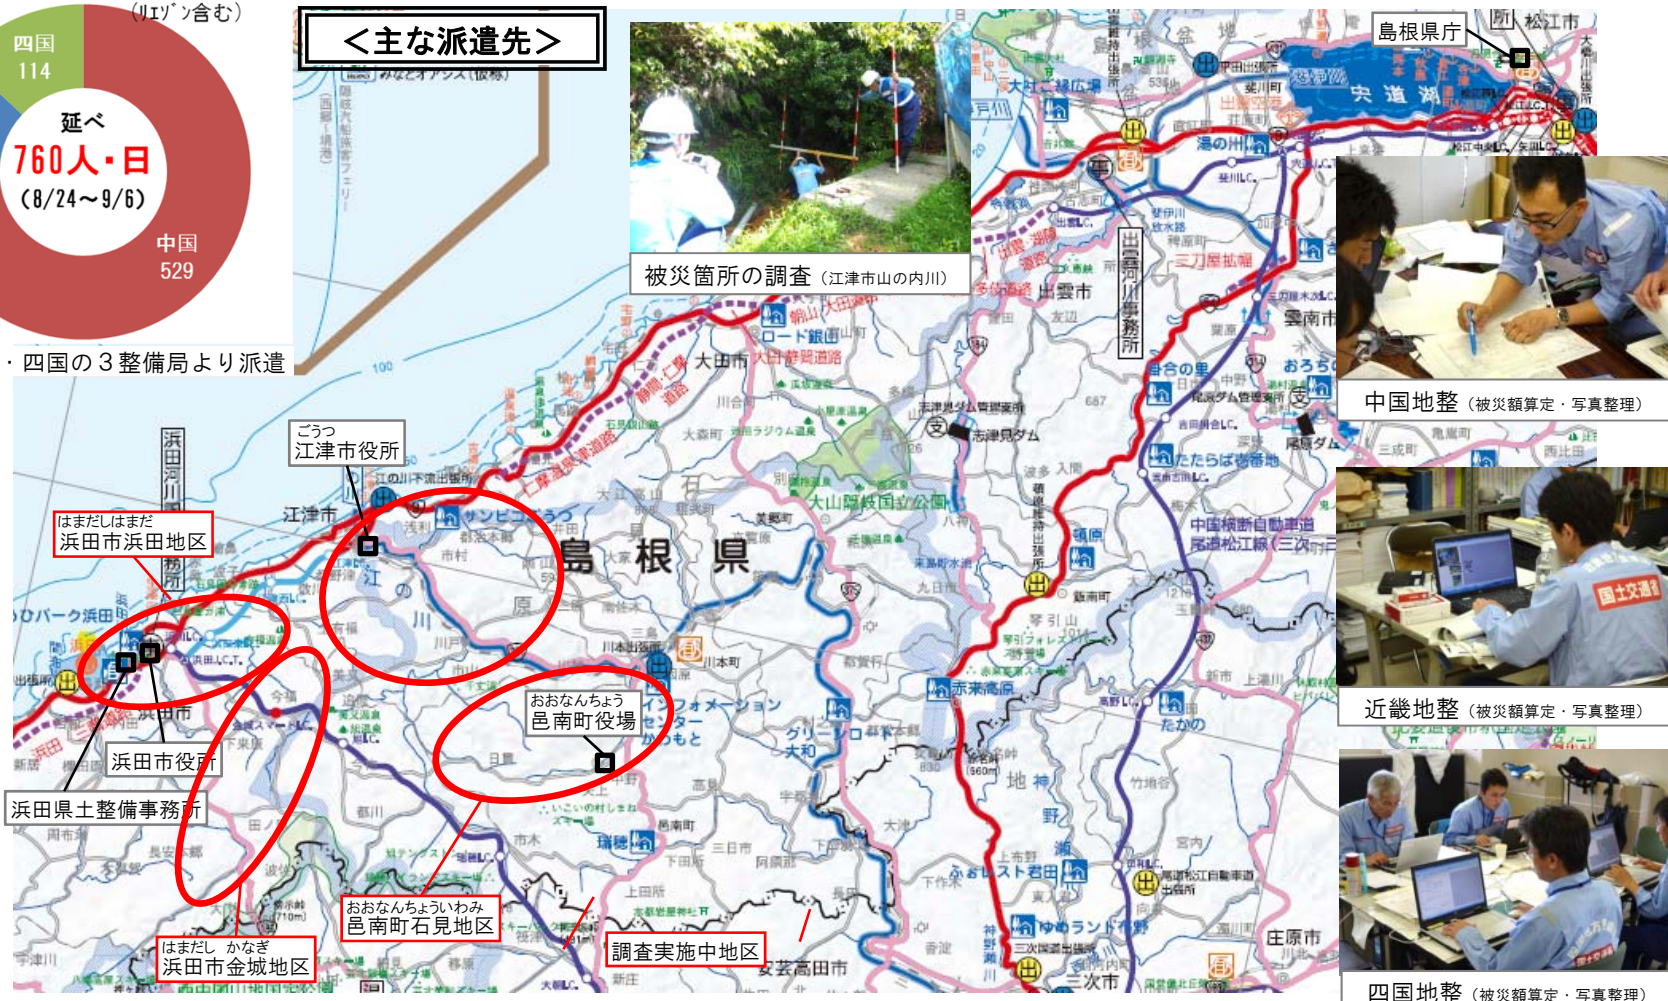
(ﾘｴｿﾞﾝ含む)

四国
114

延べ
760人・日
(8/24～9/6)

中国
529

・四国の３整備局より派遣

<主な派遣先>

被災箇所の調査（江津市山の内川）

島根県庁

松江市

宍道湖

湯の川

出雲河川事務所

出雲市

雲南市

大田市

中国地整（被災額算定・写真整理）

近畿地整（被災額算定・写真整理）

四国地整（被災額算定・写真整理）

ごうつ
江津市役所

江津市

浜田河川国道事務所

はまだしはまだ
浜田市浜田地区

浜田市役所

浜田県土整備事務所

島根県

おおなんちょう
邑南町役場

おおなんちょういわみ
邑南町石見地区

はまだし　かなぎ
浜田市金城地区

調査実施中地区

安芸高田市

三次市

庄原市

赤来高原

たかの